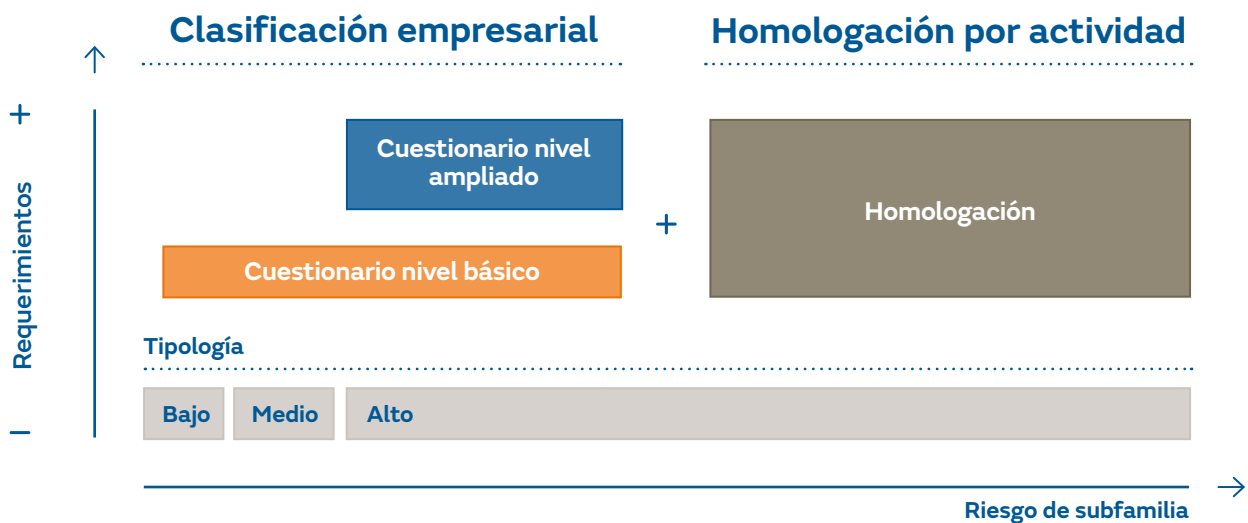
Clasificación empresarial

Homologación por actividad

+

Requerimientos

–

Cuestionario nivel ampliado

Cuestionario nivel básico

+

Homologación

Tipología

Bajo

Medio

Alto

Riesgo de subfamilia